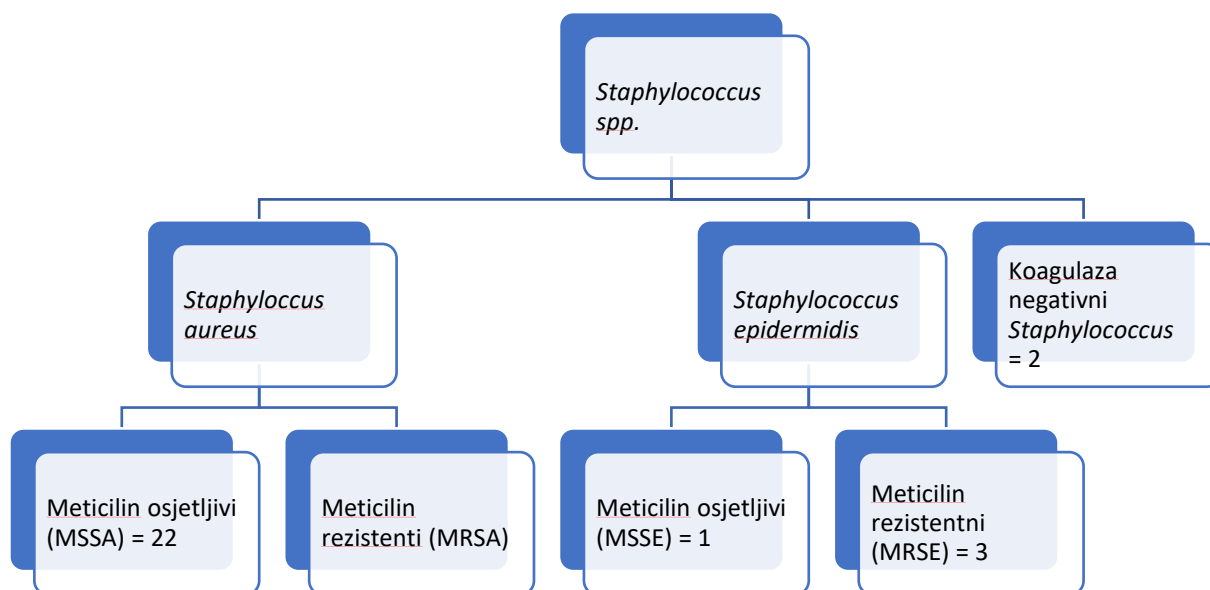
Staphylococcus spp.

Staphyloccus aureus

Staphylococcus epidermidis

Koagulaza negativni Staphylococcus = 2

Meticilin osjetljivi (MSSA) = 22

Meticilin rezistenti (MRSA)

Meticilin osjetljivi (MSSE) = 1

Meticilin rezistentni (MRSE) = 3